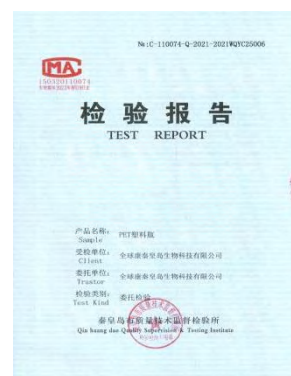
№:C-110074-Q-2021-2021WQYC25006

MA
150320110074
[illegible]

检 验 报 告
TEST REPORT

产品名称: PET塑料瓶
Sample
受检单位: 全球康泰皇岛生物科技有限公司
Client
委托单位: 全球康泰皇岛生物科技有限公司
Trustor
检验类别: 委托检验
Test Kind

秦皇岛市质量技术监督检验所
Qin huang dao Quality Supervision & Testing Institute